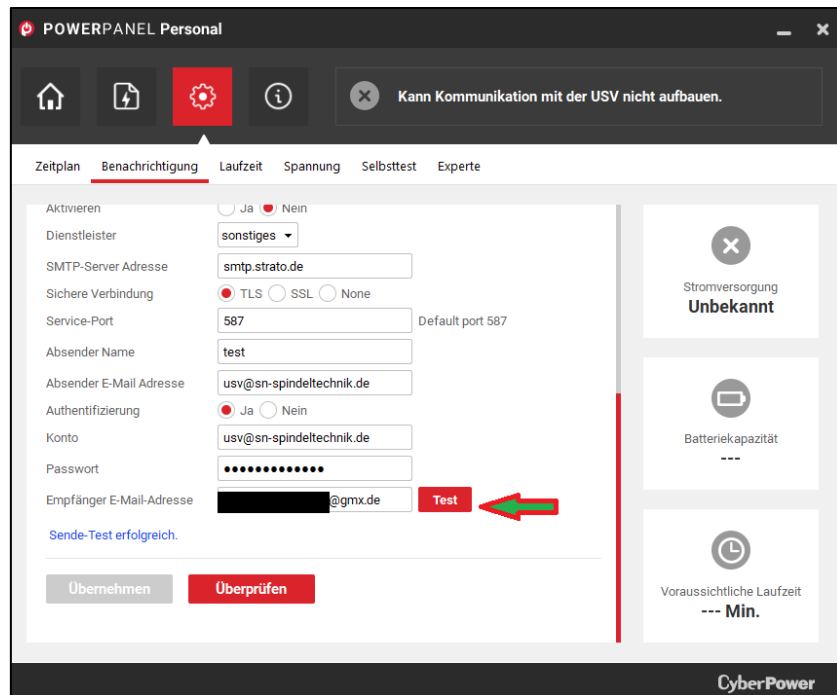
POWERPANEL Personal

Kann Kommunikation mit der USV nicht aufbauen.

Zeitplan Benachrichtigung Laufzeit Spannung Selbsttest Experte

Aktivieren Ja Nein
Dienstleister sonstiges
SMTP-Server Adresse smtp.strato.de
Sichere Verbindung TLS SSL None
Service-Port 587 Default port 587
Absender Name test
Absender E-Mail Adresse usv@sn-spindeltechnik.de
Authentifizierung Ja Nein
Konto usv@sn-spindeltechnik.de
Passwort •••••••••••••
Empfänger E-Mail-Adresse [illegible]@gmx.de Test

Sende-Test erfolgreich.

Übernehmen Überprüfen

Stromversorgung
Unbekannt

Batteriekapazität
---

Voraussichtliche Laufzeit
--- Min.

CyberPower